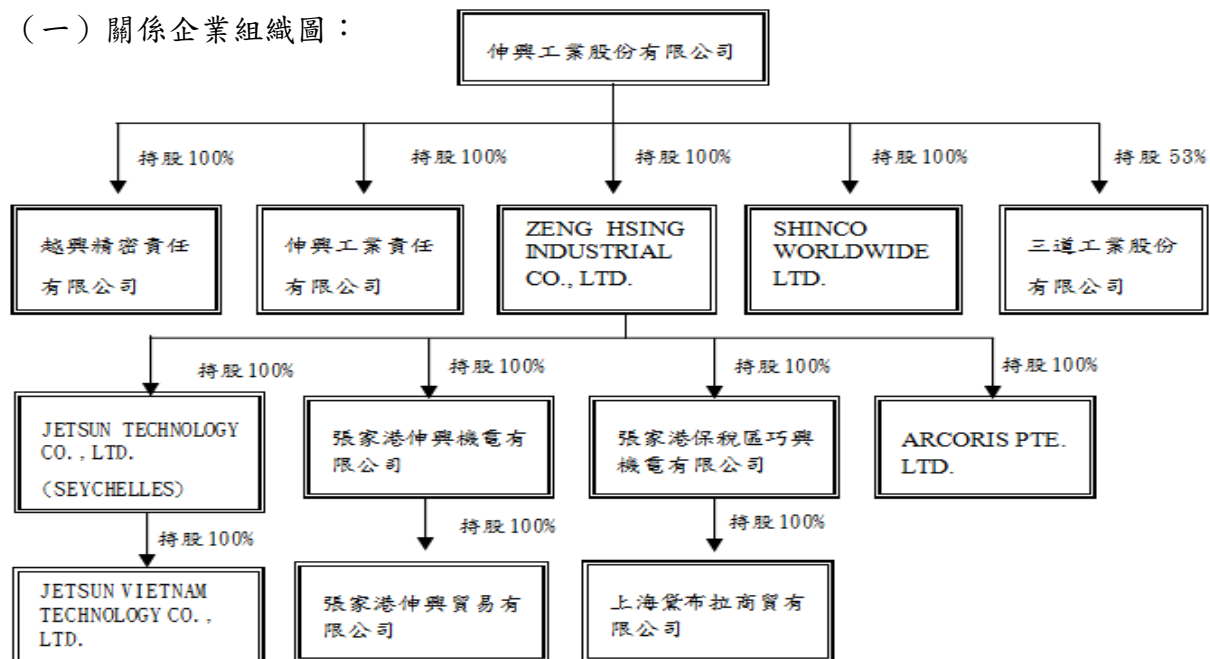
(一)關係企業組織圖:

伸興工業股份有限公司

持股100%
越興精密責任有限公司

持股100%
伸興工業責任有限公司

持股100%
ZENG HSING INDUSTRIAL CO., LTD.

持股100%
SHINCO WORLDWIDE LTD.

持股53%
三道工業股份有限公司

持股100%
JETSUN TECHNOLOGY CO., LTD. (SEYCHELLES)

持股100%
張家港伸興機電有限公司

持股100%
張家港保稅區巧興機電有限公司

持股100%
ARCORIS PTE. LTD.

持股100%
JETSUN VIETNAM TECHNOLOGY CO., LTD.

持股100%
張家港伸興貿易有限公司

持股100%
上海黛布拉商貿有限公司